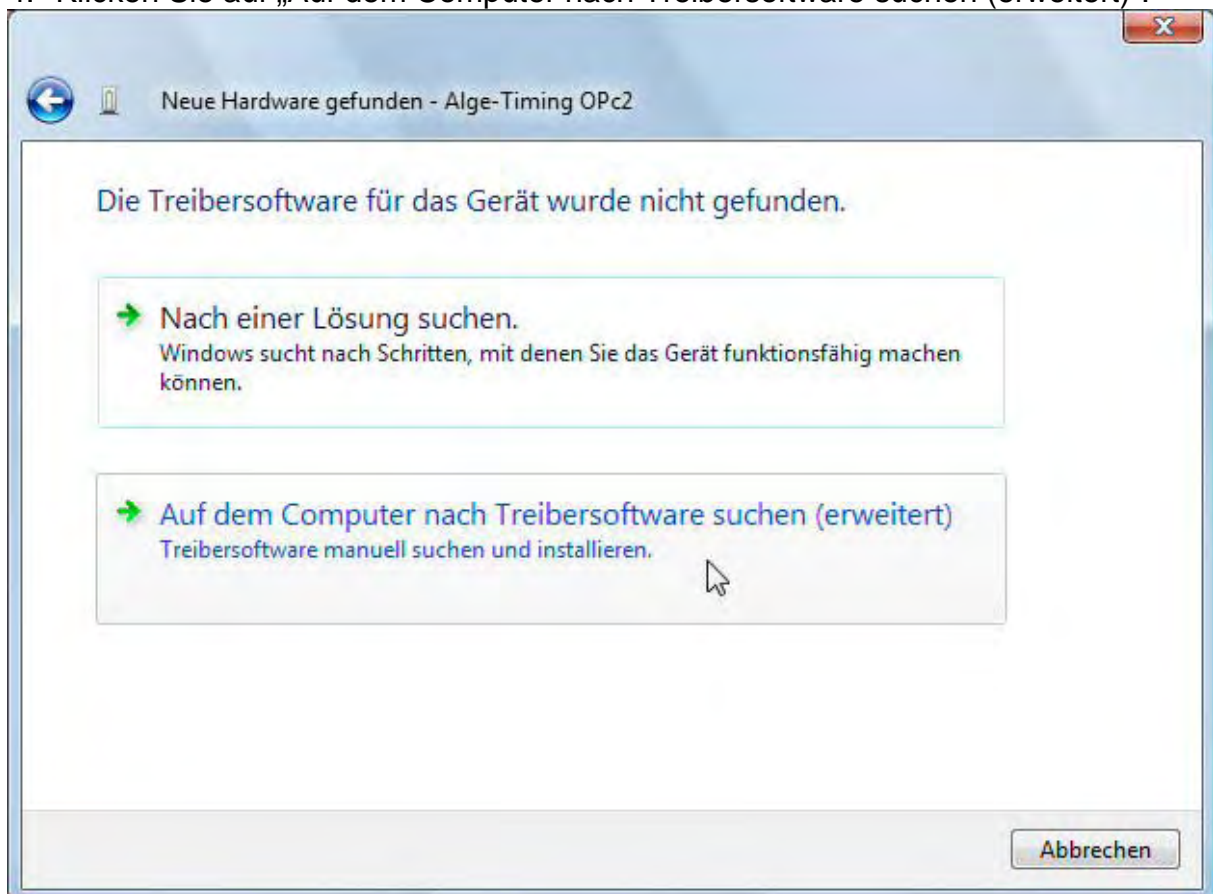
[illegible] Klicken Sie auf „Auf dem Computer nach Treibersoftware suchen (erweitert)".

Neue Hardware gefunden - Alge-Timing OPc2

Die Treibersoftware für das Gerät wurde nicht gefunden.

Nach einer Lösung suchen.
Windows sucht nach Schritten, mit denen Sie das Gerät funktionsfähig machen können.

Auf dem Computer nach Treibersoftware suchen (erweitert)
Treibersoftware manuell suchen und installieren.

Abbrechen